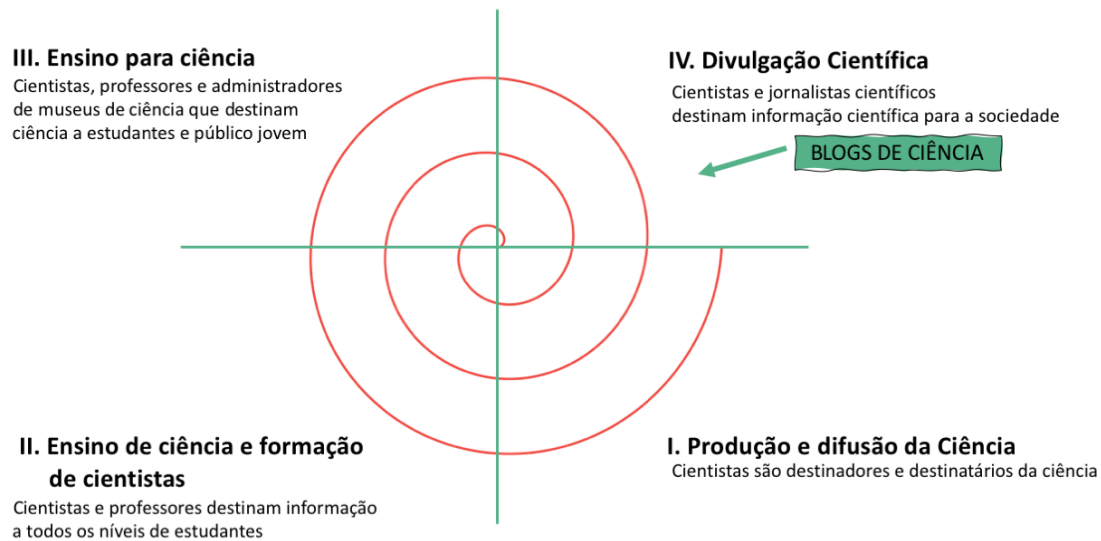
III. Ensino para ciência
Cientistas, professores e administradores de museus de ciência que destinam ciência a estudantes e público jovem

IV. Divulgação Científica
Cientistas e jornalistas científicos destinam informação científica para a sociedade

BLOGS DE CIÊNCIA

II. Ensino de ciência e formação de cientistas
Cientistas e professores destinam informação a todos os níveis de estudantes

I. Produção e difusão da Ciência
Cientistas são destinadores e destinatários da ciência